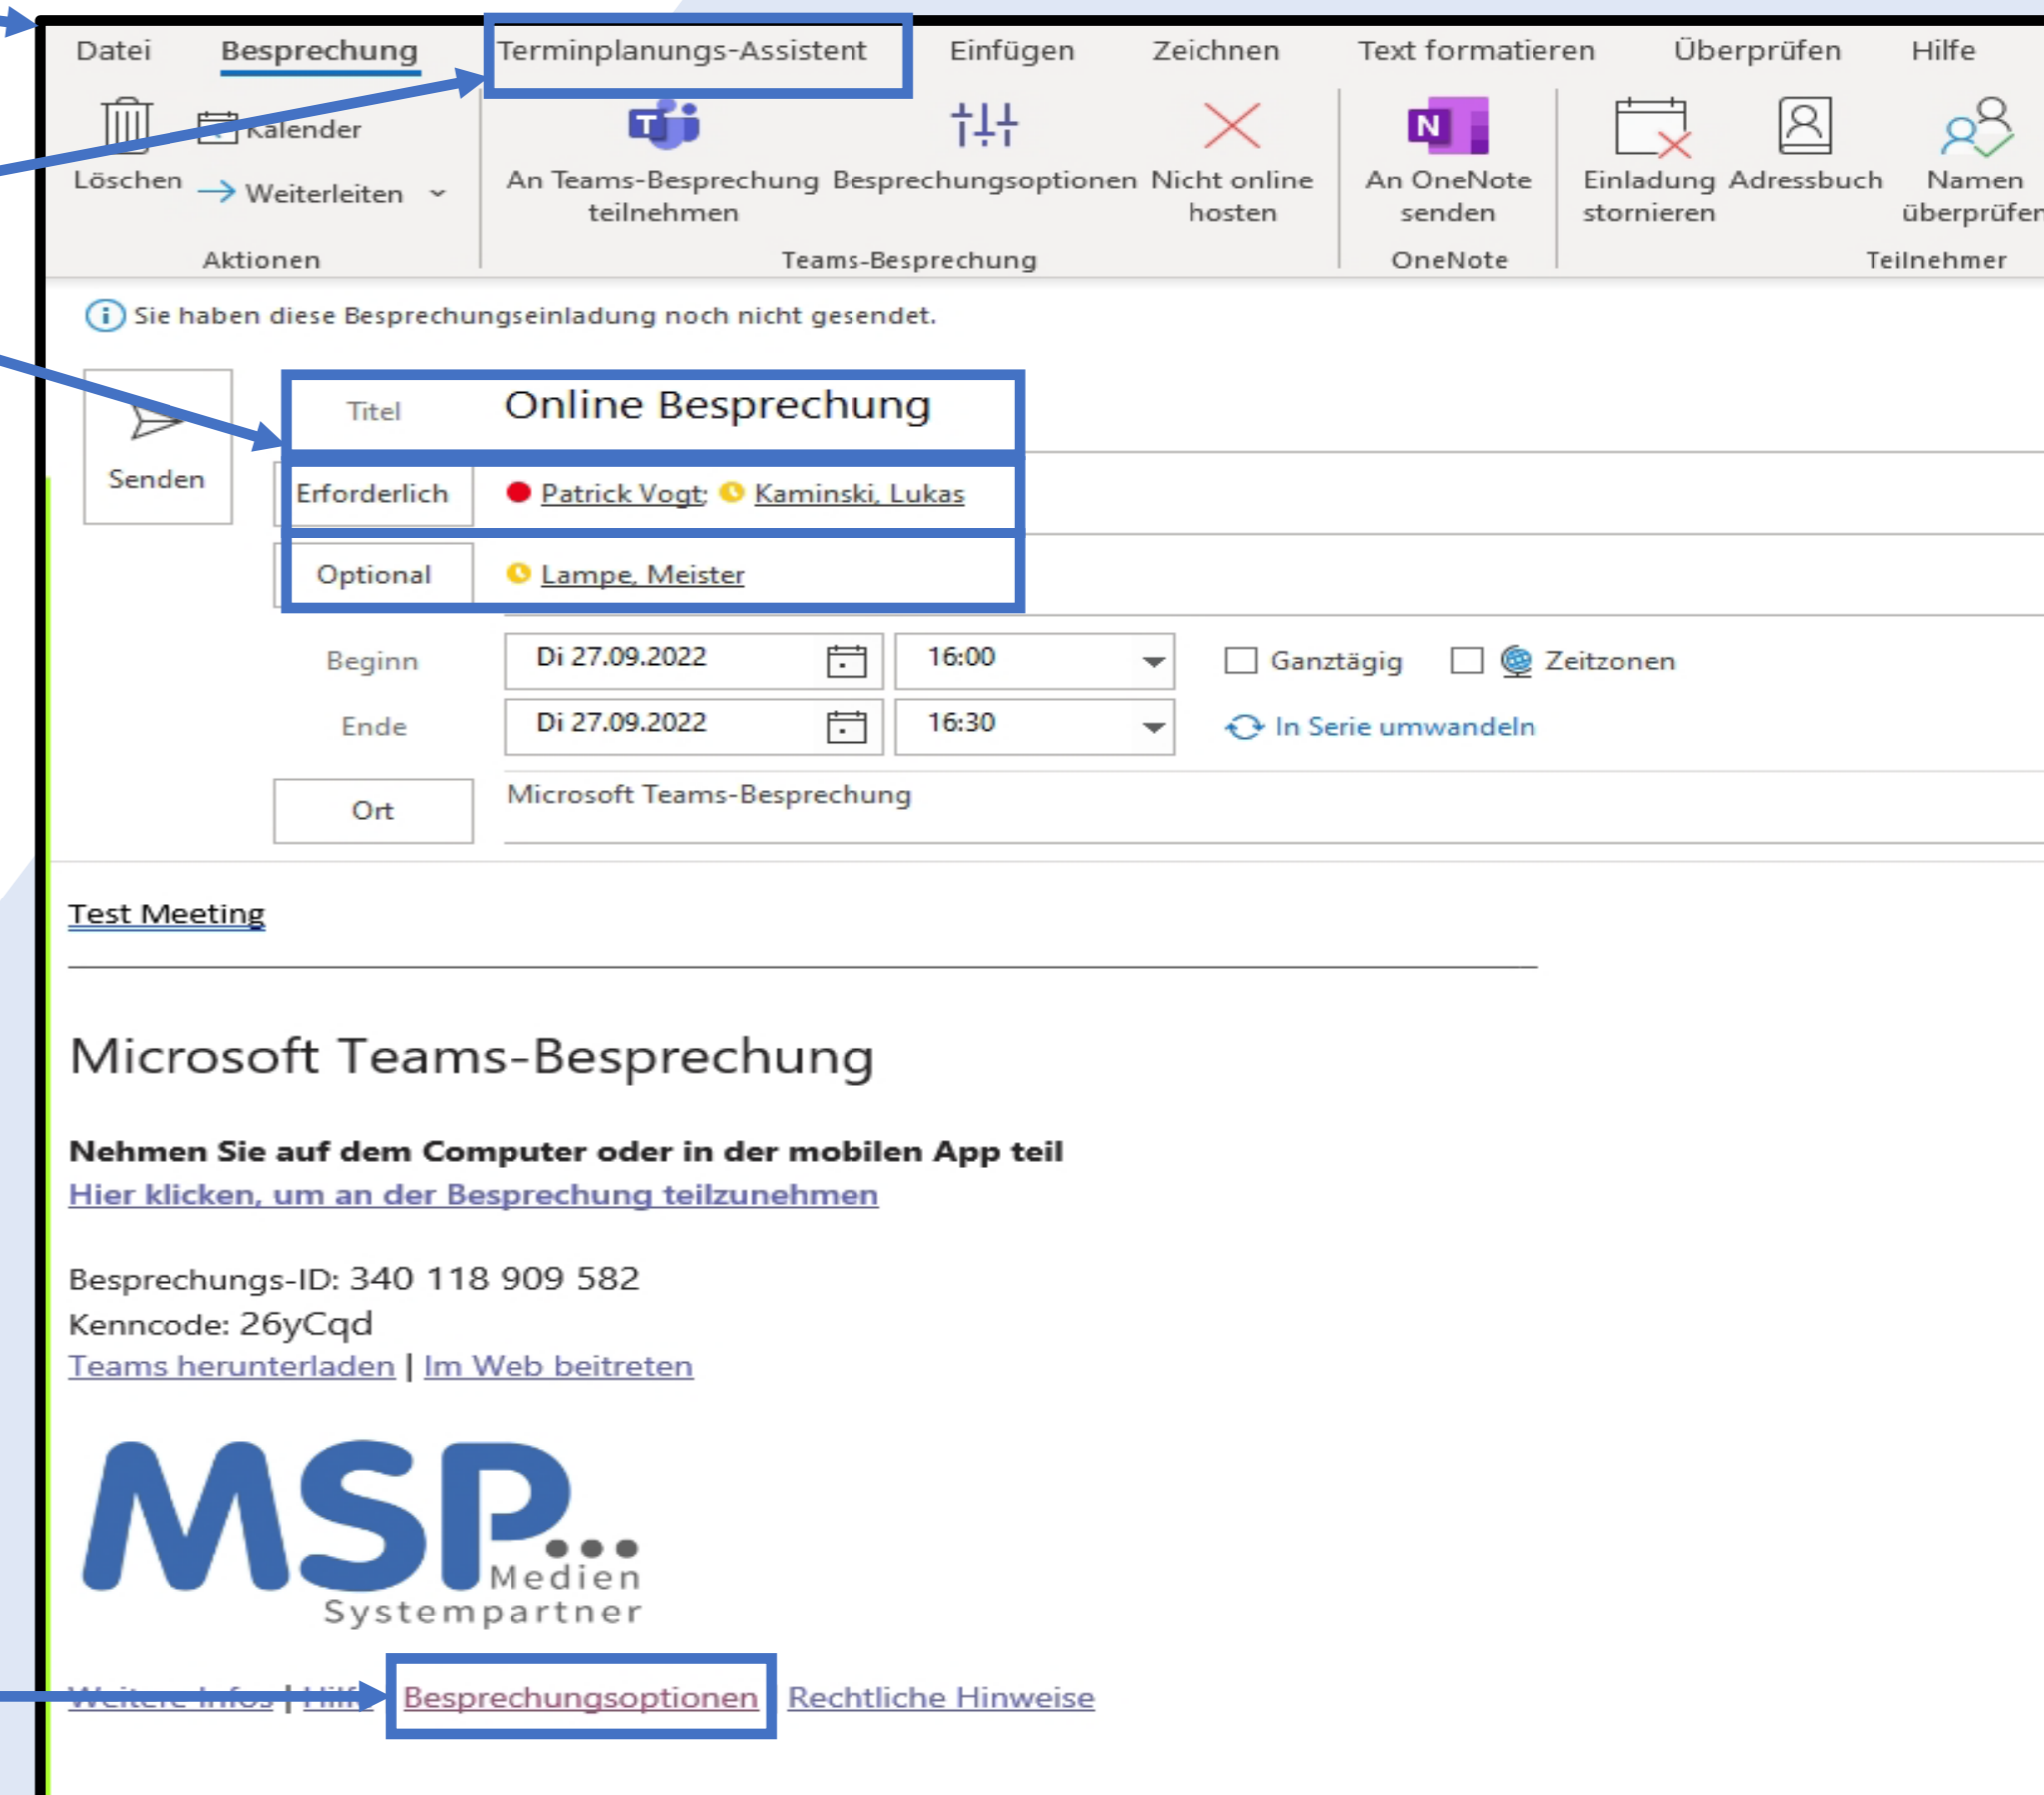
Datei Besprechung Terminplanungs-Assistent Einfügen Zeichnen Text formatieren Überprüfen Hilfe

Löschen Kalender Weiterleiten
Aktionen

An Teams-Besprechung teilnehmen Besprechungsoptionen Nicht online hosten
Teams-Besprechung

An OneNote senden
OneNote

Einladung stornieren Adressbuch Namen überprüfen
Teilnehmer

Sie haben diese Besprechungseinladung noch nicht gesendet.

Senden

Titel Online Besprechung

Erforderlich Patrick Vogt; Kaminski, Lukas

Optional Lampe, Meister

Beginn Di 27.09.2022 16:00 Ganztägig Zeitzonen

Ende Di 27.09.2022 16:30 In Serie umwandeln

Ort Microsoft Teams-Besprechung

Test Meeting

Microsoft Teams-Besprechung

**Nehmen Sie auf dem Computer oder in der mobilen App teil**
Hier klicken, um an der Besprechung teilzunehmen

Besprechungs-ID: 340 118 909 582
Kenncode: 26yCqd
Teams herunterladen | Im Web beitreten

MSP Medien Systempartner

Weitere Infos | Hilfe | Besprechungsoptionen | Rechtliche Hinweise